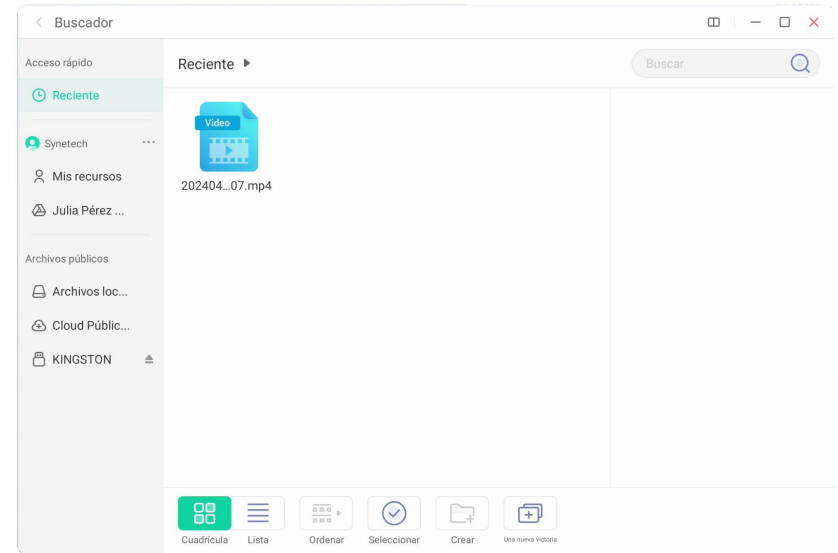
Buscador

Acceso rápido

Reciente

Synetech

Mis recursos

Julia Pérez ...

Archivos públicos

Archivos loc...

Cloud Públic...

KINGSTON

Reciente

Buscar

Video

202404...07.mp4

Cuadrícula

Lista

Ordenar

Seleccionar

Crear

Una nueva victoria